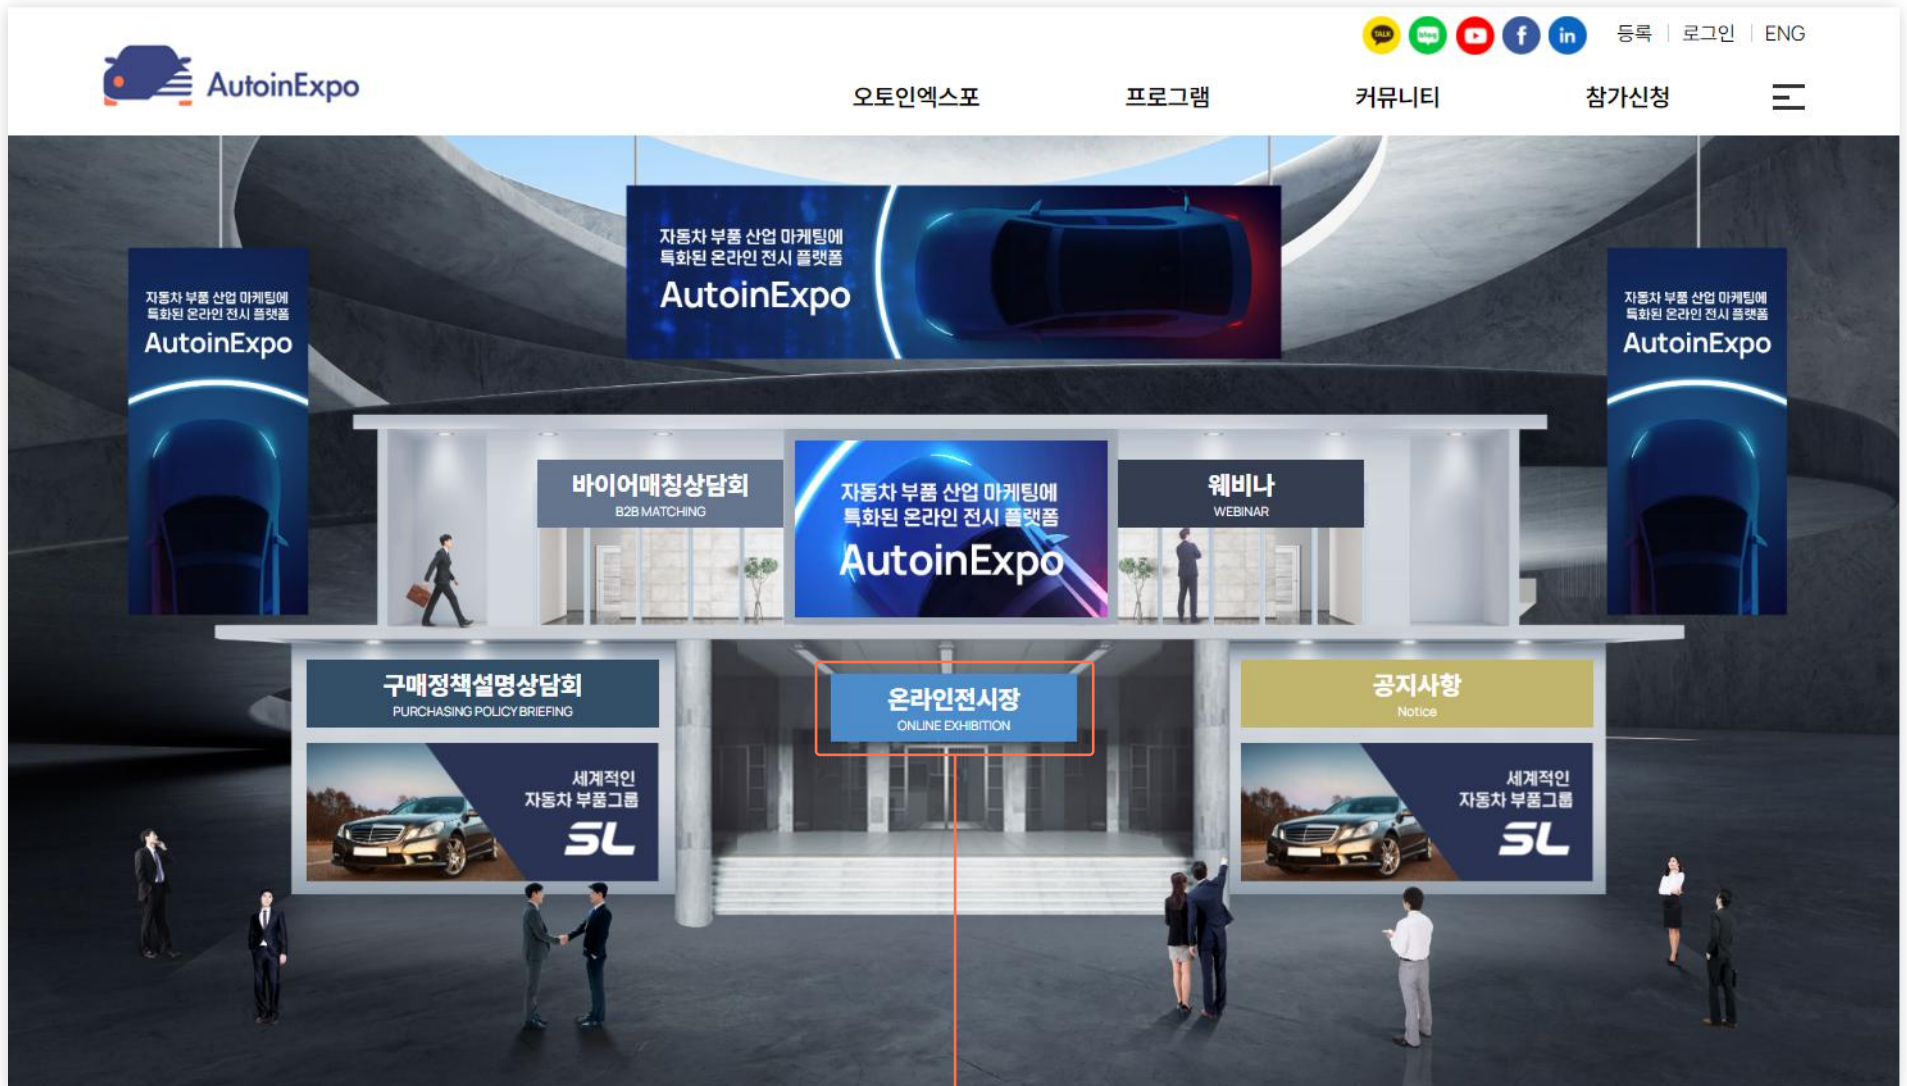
AutoinExpo

TALK blog

등록 | 로그인 | ENG

오토인엑스포 프로그램 커뮤니티 참가신청

자동차 부품 산업 마케팅에 특화된 온라인 전시 플랫폼
AutoinExpo

자동차 부품 산업 마케팅에 특화된 온라인 전시 플랫폼
AutoinExpo

자동차 부품 산업 마케팅에 특화된 온라인 전시 플랫폼
AutoinExpo

바이어매칭상담회
B2B MATCHING

자동차 부품 산업 마케팅에 특화된 온라인 전시 플랫폼
AutoinExpo

웨비나
WEBINAR

구매정책설명상담회
PURCHASING POLICY BRIEFING

온라인전시장
ONLINE EXHIBITION

공지사항
Notice

세계적인 자동차 부품그룹
SL

세계적인 자동차 부품그룹
SL